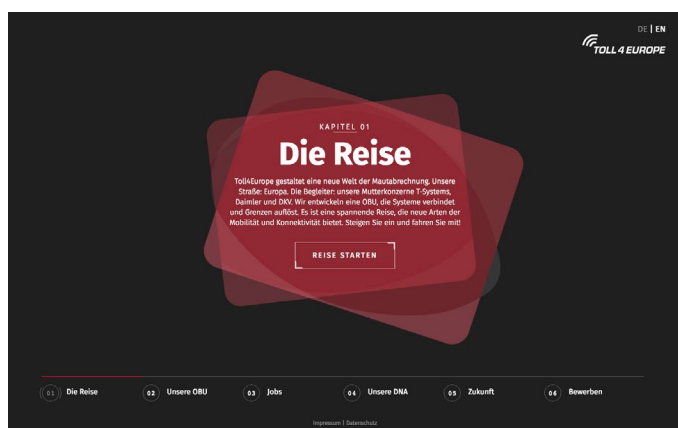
DE | EN

TOLL4EUROPE

KAPITEL 01

Die Reise

Toll4Europe gestaltet eine neue Welt der Mautabrechnung. Unsere Straße: Europa. Die Begleiter: unsere Mutterkonzerne T-Systems, Daimler und DKV. Wir entwickeln eine OBU, die Systeme verbindet und Grenzen auflöst. Es ist eine spannende Reise, die neue Arten der Mobilität und Konnektivität bietet. Steigen Sie ein und fahren Sie mit!

REISE STARTEN

01 Die Reise
02 Unsere OBU
03 Jobs
04 Unsere DNA
05 Zukunft
06 Bewerben

Impressum | Datenschutz